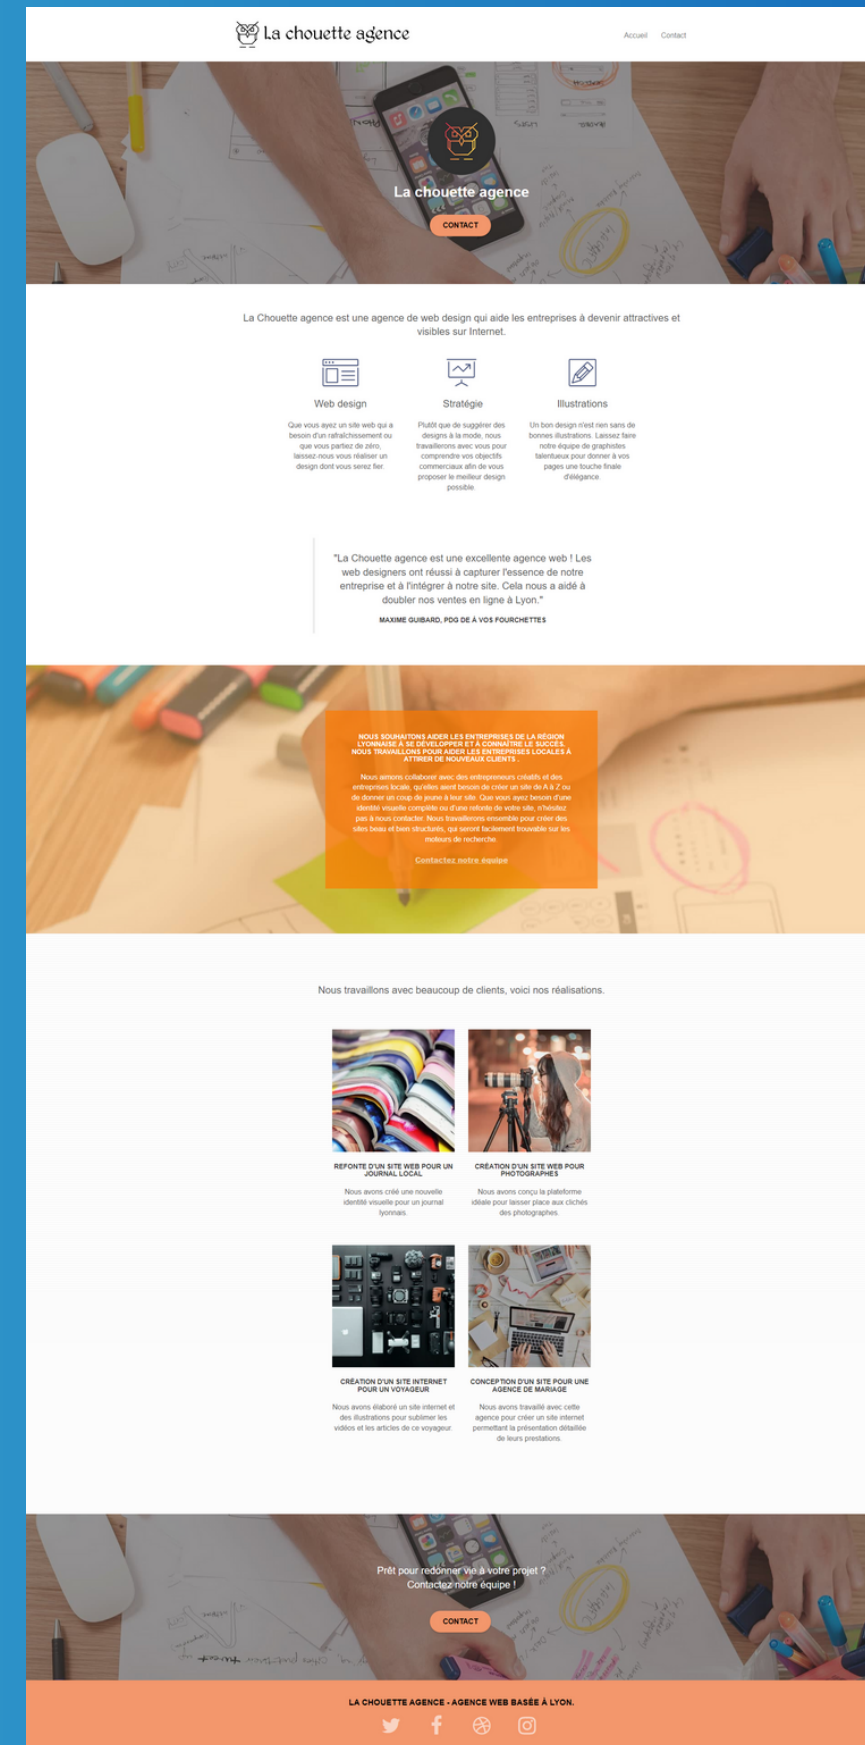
La chouette agence

Accueil Contact

La chouette agence

CONTACT

La Chouette agence est une agence de web design qui aide les entreprises à devenir attractives et visibles sur Internet.

Web design

Que vous ayez un site web qui a besoin d'un rafraîchissement ou que vous partiez de zéro, laissez-nous vous réaliser un design dont vous serez fier.

Stratégie

Plutôt que de suggérer des designs à la mode, nous travaillerons avec vous pour comprendre vos objectifs commerciaux afin de vous proposer le meilleur design possible.

Illustrations

Un bon design n'est rien sans de bonnes illustrations. Laissez faire notre équipe de graphistes talentueux pour donner à vos pages une touche finale d'élégance.

"La Chouette agence est une excellente agence web ! Les web designers ont réussi à capturer l'essence de notre entreprise et à l'intégrer à notre site. Cela nous a aidé à doubler nos ventes en ligne à Lyon."

MAXIME GUIBARD, PDG DE À VOS FOURCHETTES

NOUS SOUHAITONS AIDER LES ENTREPRISES DE LA RÉGION LYONNAISE À SE DÉVELOPPER ET À CONNAÎTRE LE SUCCÈS. NOUS TRAVAILLONS POUR AIDER LES ENTREPRISES LOCALES À ATTIRER DE NOUVEAUX CLIENTS .

Nous aimons collaborer avec des entrepreneurs créatifs et des entreprises locale, qu'elles aient besoin de créer un site de A à Z ou de donner un coup de jeune à leur site. Que vous ayez besoin d'une identité visuelle complète ou d'une refonte de votre site, n'hésitez pas à nous contacter. Nous travaillerons ensemble pour créer des sites beau et bien structurés, qui seront facilement trouvable sur les moteurs de recherche.

Contactez notre équipe

Nous travaillons avec beaucoup de clients, voici nos réalisations.

REFONTE D'UN SITE WEB POUR UN JOURNAL LOCAL

Nous avons créé une nouvelle identité visuelle pour un journal lyonnais.

CRÉATION D'UN SITE WEB POUR PHOTOGRAPHES

Nous avons conçu la plateforme idéale pour laisser place aux clichés des photographes.

CRÉATION D'UN SITE INTERNET POUR UN VOYAGEUR

Nous avons élaboré un site internet et des illustrations pour sublimer les vidéos et les articles de ce voyageur.

CONCEPTION D'UN SITE POUR UNE AGENCE DE MARIAGE

Nous avons travaillé avec cette agence pour créer un site internet permettant la présentation détaillée de leurs prestations.

Prêt pour redonner vie à votre projet ?
Contactez notre équipe !

CONTACT

LA CHOUETTE AGENCE - AGENCE WEB BASÉE À LYON.